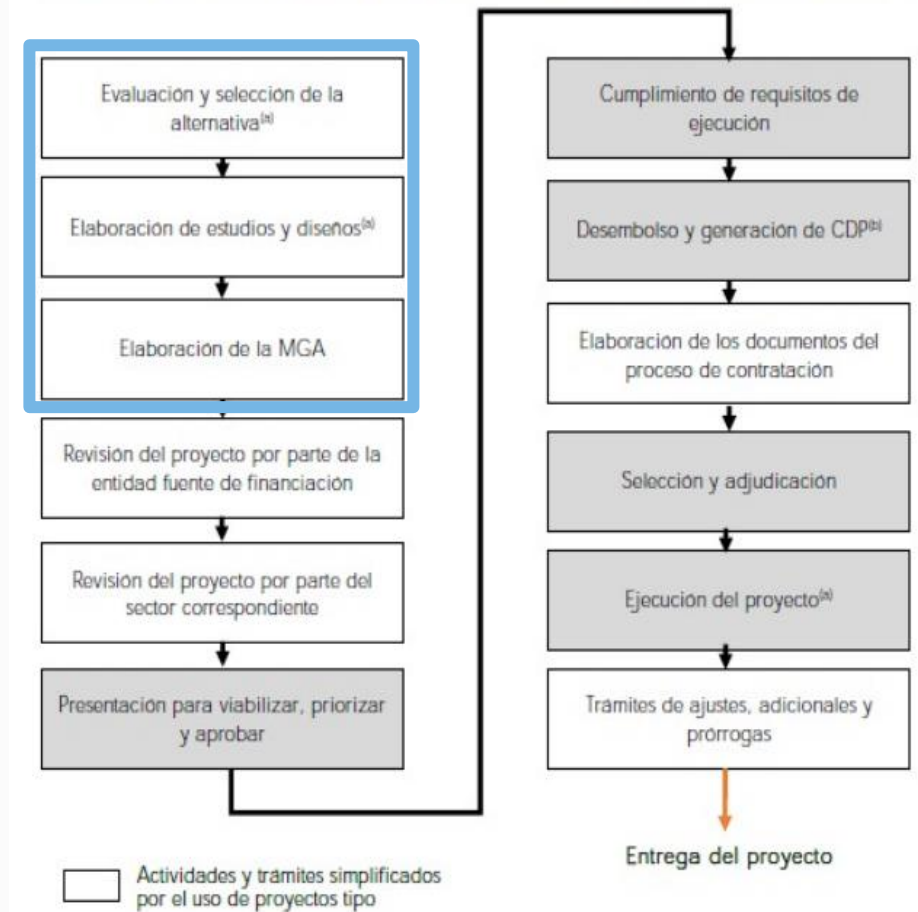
Evaluación y selección de la alternativa$^{(a)}$

Elaboración de estudios y diseños$^{(a)}$

Elaboración de la MGA

Revisión del proyecto por parte de la entidad fuente de financiación

Revisión del proyecto por parte del sector correspondiente

Presentación para viabilizar, priorizar y aprobar

Cumplimiento de requisitos de ejecución

Desembolso y generación de CDP$^{(b)}$

Elaboración de los documentos del proceso de contratación

Selección y adjudicación

Ejecución del proyecto$^{(a)}$

Trámites de ajustes, adicionales y prórrogas

Entrega del proyecto

Actividades y trámites simplificados por el uso de proyectos tipo